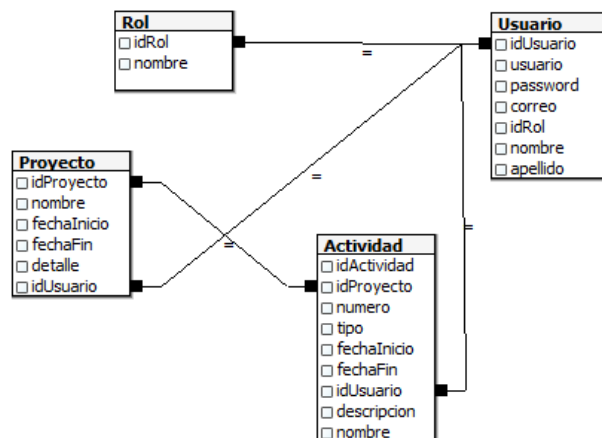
Rol
idRol
nombre

Usuario
idUsuario
usuario
password
correo
idRol
nombre
apellido

=

=

Proyecto
idProyecto
nombre
fechaInicio
fechaFin
detalle
idUsuario

=

=

Actividad
idActividad
idProyecto
numero
tipo
fechaInicio
fechaFin
idUsuario
descripcion
nombre